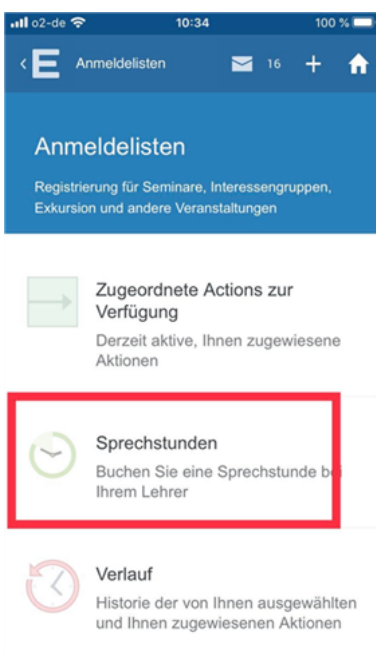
o2-de 10:34 100 %

E Anmeldelisten 16 +

Anmeldelisten

Registrierung für Seminare, Interessengruppen, Exkursion und andere Veranstaltungen

Zugeordnete Actions zur Verfügung

Derzeit aktive, Ihnen zugewiesene Aktionen

Sprechstunden

Buchen Sie eine Sprechstunde bei Ihrem Lehrer

Verlauf

Historie der von Ihnen ausgewählten und Ihnen zugewiesenen Aktionen